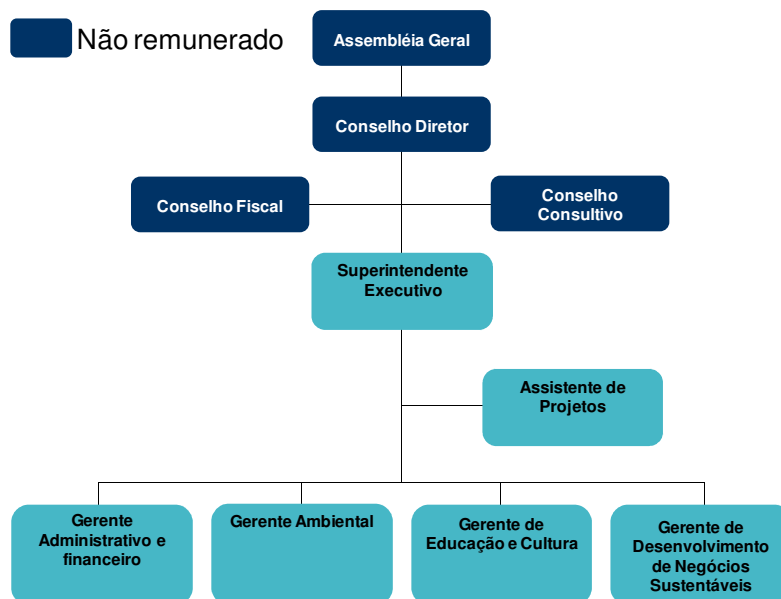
Não remunerado

Assembléia Geral

Conselho Diretor

Conselho Fiscal

Conselho Consultivo

Superintendente Executivo

Assistente de Projetos

Gerente Administrativo e financeiro

Gerente Ambiental

Gerente de Educação e Cultura

Gerente de Desenvolvimento de Negócios Sustentáveis